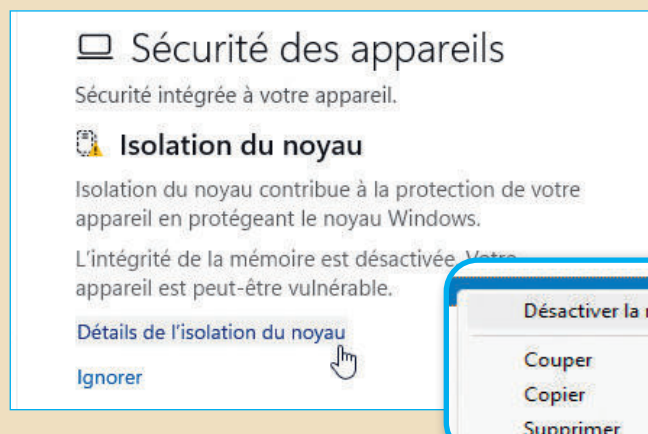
Sécurité des appareils

Sécurité intégrée à votre appareil.

Isolation du noyau

Isolation du noyau contribue à la protection de votre appareil en protégeant le noyau Windows.

L'intégrité de la mémoire est désactivée. Votre appareil est peut-être vulnérable.

Détails de l'isolation du noyau

Ignorer

Désactiver la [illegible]

Couper

Copier

Supprimer